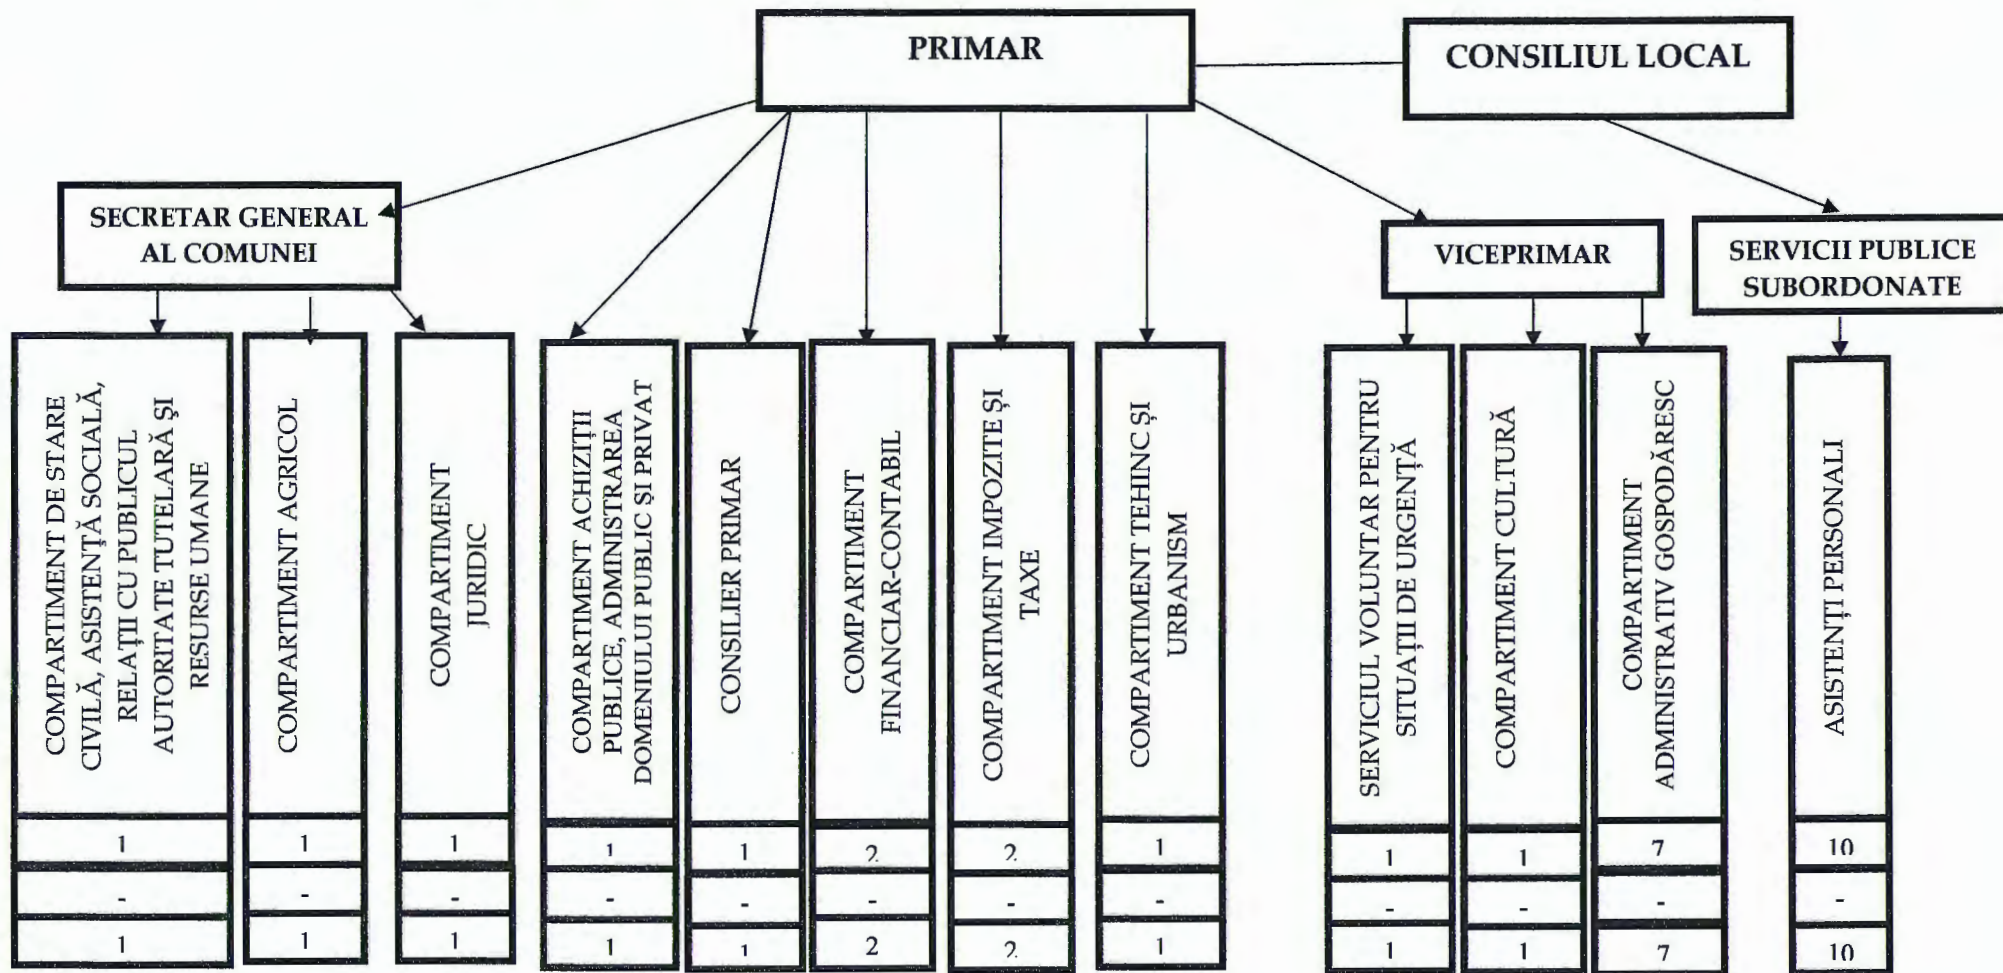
PRIMAR

CONSILIUL LOCAL

SECRETAR GENERAL AL COMUNEI

VICEPRIMAR

SERVICII PUBLICE SUBORDONATE

COMPARTIMENT DE STARE CIVILĂ, ASISTENȚĂ SOCIALĂ, RELAȚII CU PUBLICUL AUTORITATE TUTELARĂ ȘI RESURSE UMANE
1
-
1

COMPARTIMENT AGRICOL
1
-
1

COMPARTIMENT JURIDIC
1
-
1

COMPARTIMENT ACHIZIȚII PUBLICE, ADMINISTRAREA DOMENIULUI PUBLIC ȘI PRIVAT
1
-
1

CONSILIER PRIMAR
1
-
1

COMPARTIMENT FINANCIAR-CONTABIL
2
-
2

COMPARTIMENT IMPOZITE ȘI TAXE
2
-
2

COMPARTIMENT TEHINC ȘI URBANISM
1
-
1

SERVICIUL VOLUNTAR PENTRU SITUAȚII DE URGENȚĂ
1
-
1

COMPARTIMENT CULTURĂ
1
-
1

COMPARTIMENT ADMINISTRATIV GOSPODĂRESC
7
-
7

ASISTENȚI PERSONALI
10
-
10